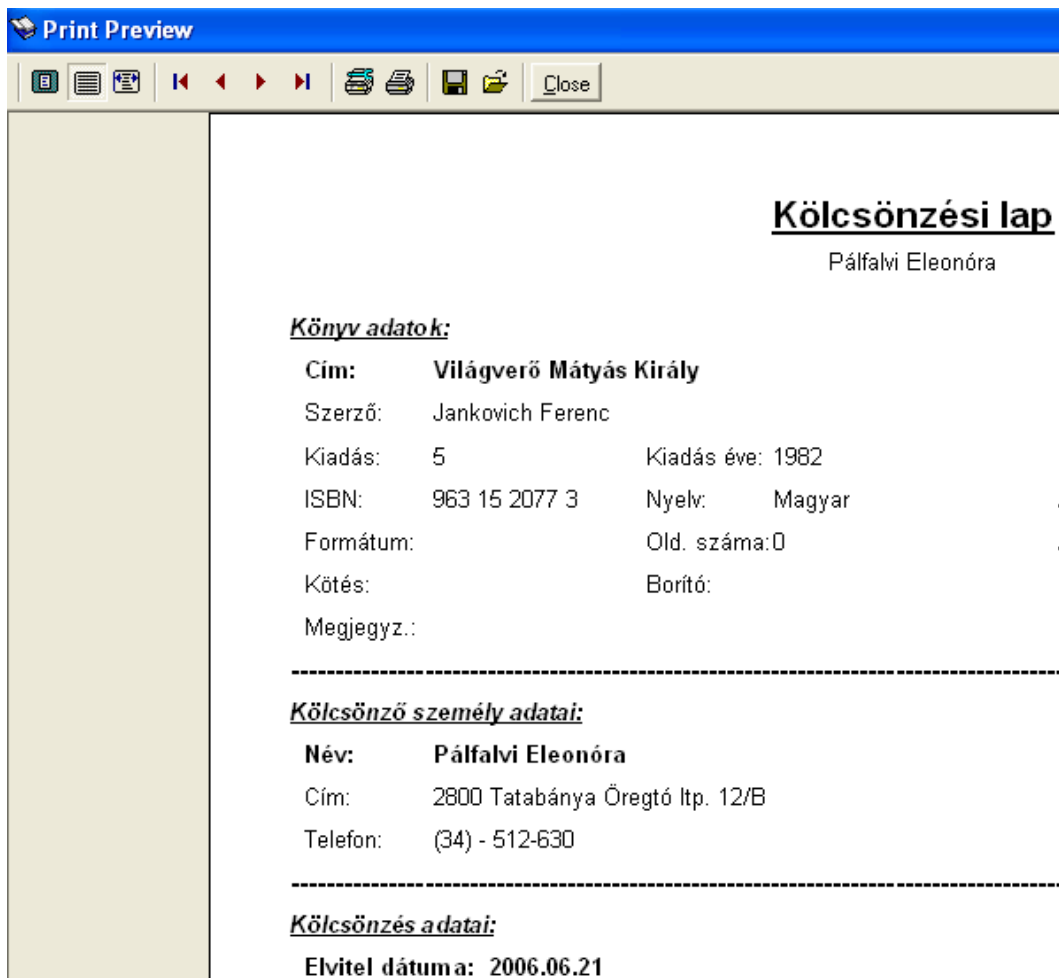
Print Preview

Close

Kölcsönzési lap

Pálfalvi Eleonóra

Könyv adatok:

Cím: Világverő Mátyás Király

Szerző: Jankovich Ferenc

Kiadás: 5 Kiadás éve: 1982

ISBN: 963 15 2077 3 Nyelv: Magyar

Formátum: Old. száma:0

Kötés: Borító:

Megjegyz.:

Kölcsönző személy adatai:

Név: Pálfalvi Eleonóra

Cím: 2800 Tatabánya Öregtó ltp. 12/B

Telefon: (34) - 512-630

Kölcsönzés adatai:

Elvitel dátuma: 2006.06.21